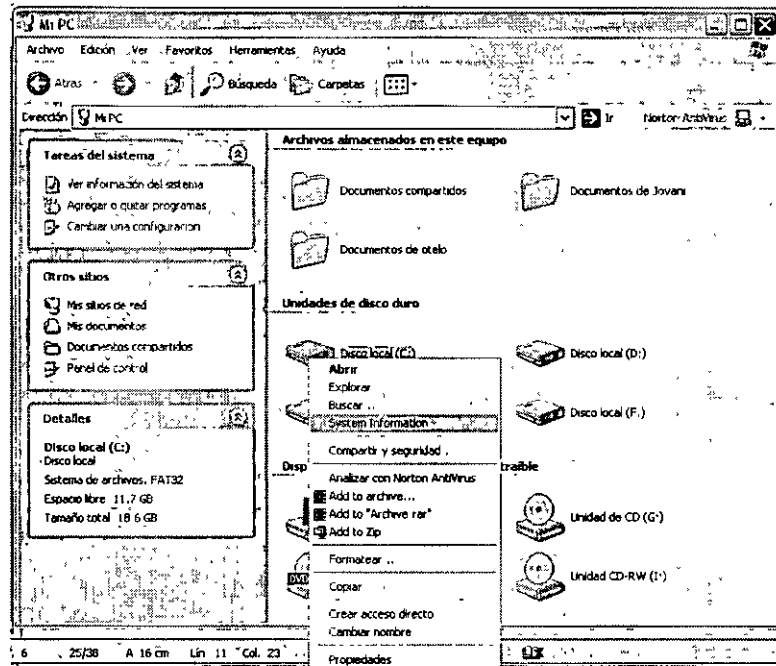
Mi PC

Archivo Edición Ver Favoritos Herramientas Ayuda

Atrás Búsqueda Carpetas

Dirección Mi PC Ir Norton AntiVirus

Tareas del sistema

Ver información del sistema
Agregar o quitar programas
Cambiar una configuración

Otros sitios

Mis sitios de red
Mis documentos
Documentos compartidos
Panel de control

Detalles

Disco local (C:)
Disco local
Sistema de archivos: FAT32
Espacio libre: 11,7 GB
Tamaño total: 18,6 GB

Archivos almacenados en este equipo

Documentos compartidos
Documentos de Jovani
Documentos de otelo

Unidades de disco duro

Disco local (C:)
Disco local (D:)
Disco local (F:)

Disp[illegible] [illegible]traíble

Unidad de CD (G:)
Unidad CD-RW (I:)

Abrir
Explorar
Buscar...
System Information
Compartir y seguridad...
Analizar con Norton AntiVirus
Add to archive...
Add to "Archive.rar"
Add to Zip
Formatear...
Copiar
Crear acceso directo
Cambiar nombre
Propiedades

6 25/38 A 16 cm Lín 11 Col. 23